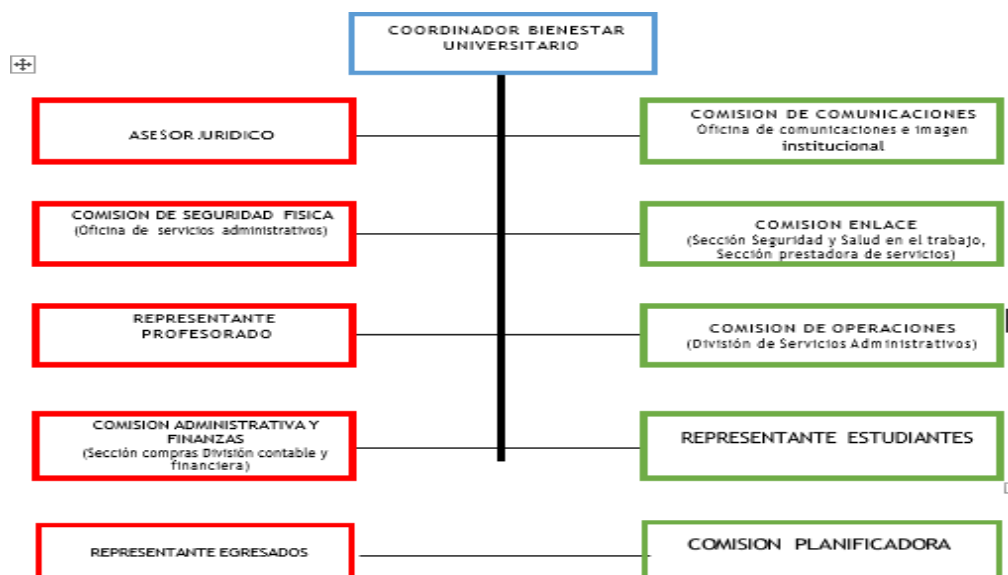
COORDINADOR BIENESTAR UNIVERSITARIO

ASESOR JURIDICO

COMISION DE SEGURIDAD FISICA (Oficina de servicios administrativos)

REPRESENTANTE PROFESORADO

COMISION ADMINISTRATIVA Y FINANZAS (Sección compras División contable y financiera)

REPRESENTANTE EGRESADOS

COMISION DE COMUNICACIONES Oficina de comunicaciones e imagen institucional

COMISION ENLACE (Sección Seguridad y Salud en el trabajo, Sección prestadora de servicios)

COMISION DE OPERACIONES (Divisón de Servicios Administrativos)

REPRESENTANTE ESTUDIANTES

COMISION PLANIFICADORA